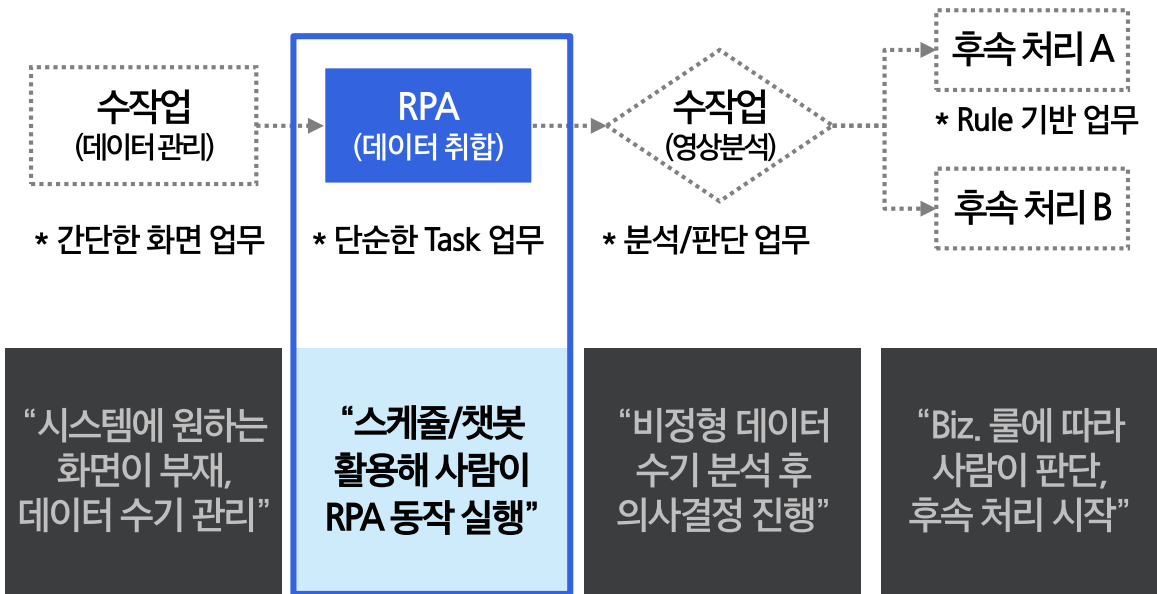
수작업
(데이터 관리)

* 간단한 화면 업무

RPA
(데이터 취합)

* 단순한 Task 업무

수작업
(영상분석)

* 분석/판단 업무

후속 처리 A

* Rule 기반 업무

후속 처리 B

“시스템에 원하는 화면이 부재, 데이터 수기 관리”

“스케쥴/챗봇 활용해 사람이 RPA 동작 실행”

“비정형 데이터 수기 분석 후 의사결정 진행”

“Biz. 룰에 따라 사람이 판단, 후속 처리 시작”